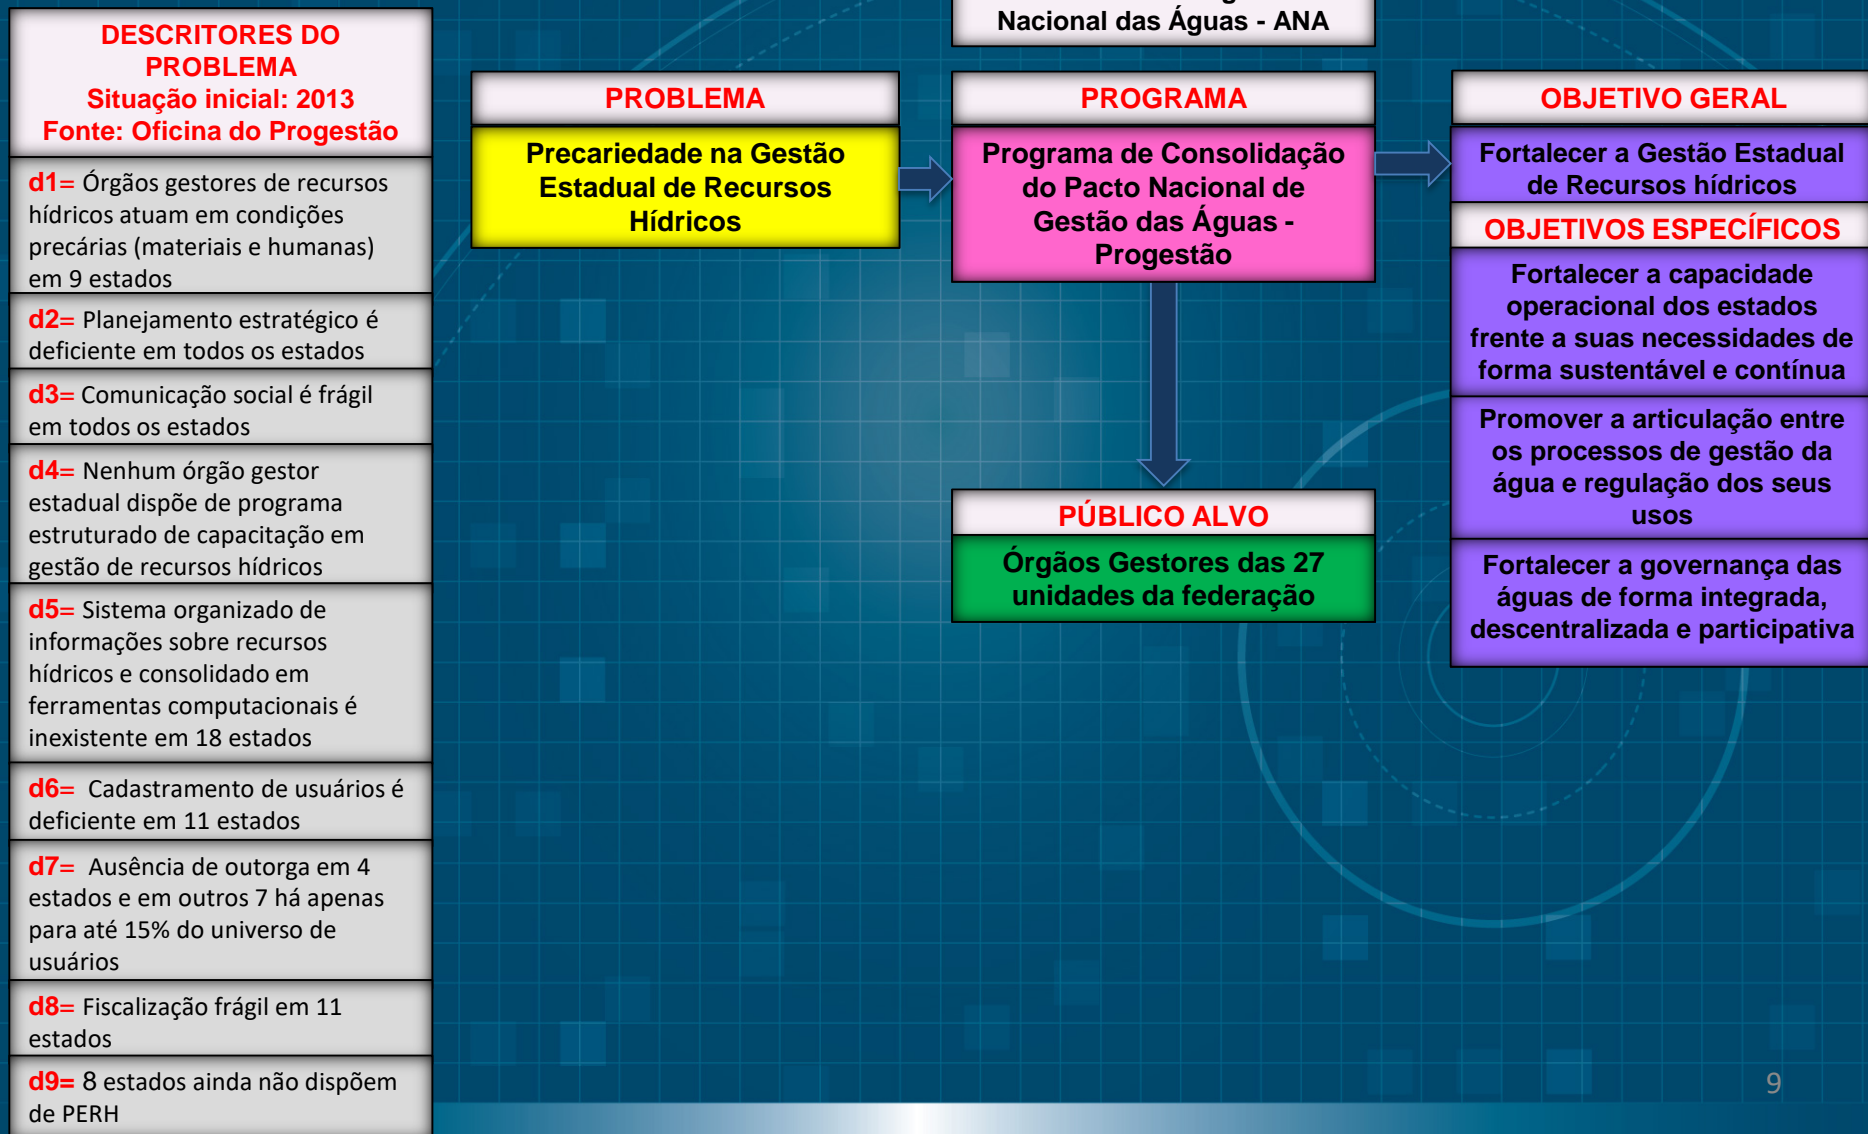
DESCRITORES DO PROBLEMA
Situação inicial: 2013
Fonte: Oficina do Progestão

d1= Órgãos gestores de recursos hídricos atuam em condições precárias (materiais e humanas) em 9 estados

d2= Planejamento estratégico é deficiente em todos os estados

d3= Comunicação social é frágil em todos os estados

d4= Nenhum órgão gestor estadual dispõe de programa estruturado de capacitação em gestão de recursos hídricos

d5= Sistema organizado de informações sobre recursos hídricos e consolidado em ferramentas computacionais é inexistente em 18 estados

d6= Cadastramento de usuários é deficiente em 11 estados

d7= Ausência de outorga em 4 estados e em outros 7 há apenas para até 15% do universo de usuários

d8= Fiscalização frágil em 11 estados

d9= 8 estados ainda não dispõem de PERH

Nacional das Águas - ANA

PROBLEMA

Precariedade na Gestão Estadual de Recursos Hídricos

PROGRAMA

Programa de Consolidação do Pacto Nacional de Gestão das Águas - Progestão

OBJETIVO GERAL

Fortalecer a Gestão Estadual de Recursos hídricos

OBJETIVOS ESPECÍFICOS

Fortalecer a capacidade operacional dos estados frente a suas necessidades de forma sustentável e contínua

Promover a articulação entre os processos de gestão da água e regulação dos seus usos

Fortalecer a governança das águas de forma integrada, descentralizada e participativa

PÚBLICO ALVO

Órgãos Gestores das 27 unidades da federação

9